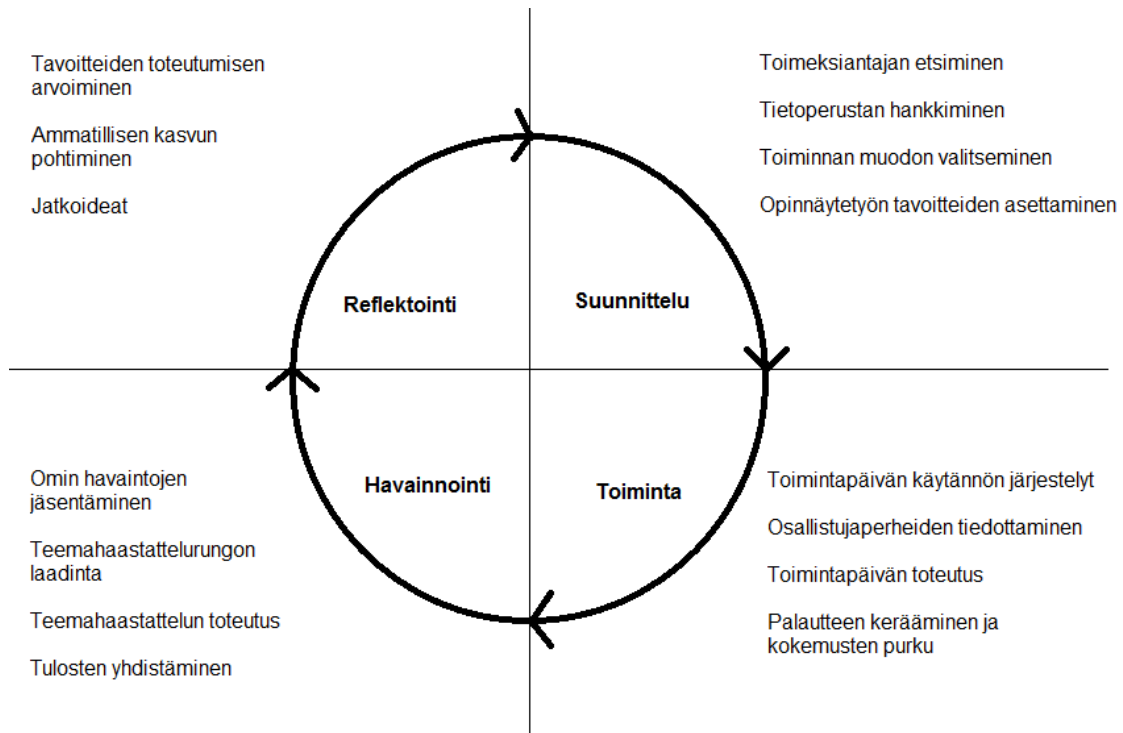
Tavoitteiden toteutumisen arvoiminen

Ammatillisen kasvun pohtiminen

Jatkoideat

Toimeksiantajan etsiminen

Tietoperustan hankkiminen

Toiminnan muodon valitseminen

Opinnäytetyön tavoitteiden asettaminen

Reflektointi

Suunnittelu

Havainnointi

Toiminta

Omin havaintojen jäsentäminen

Teemahaastattelurungon laadinta

Teemahaastattelun toteutus

Tulosten yhdistäminen

Toimintapäivän käytännön järjestelyt

Osallistujaperheiden tiedottaminen

Toimintapäivän toteutus

Palautteen kerääminen ja kokemusten purku